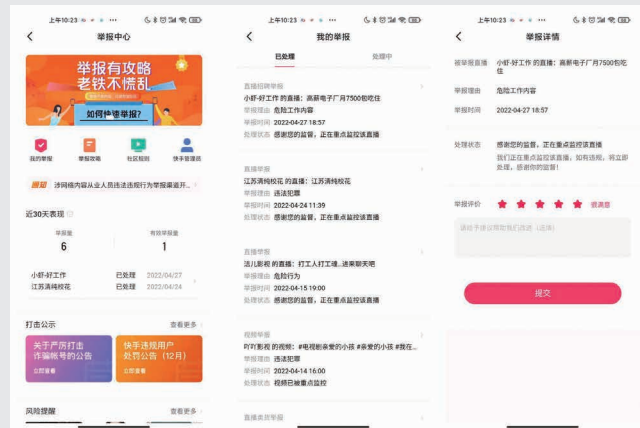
上午10:23

举报中心

举报有攻略
老铁不慌乱

如何快速举报?

我的举报　举报攻略　社区规则　快手管理员

通知　涉网络内容从业人员违法规行为举报渠道开...

近30天表现

举报量
6

有效举报量
1

小虾-好工作　已处理　2022/04/27

江苏满纯校花　已处理　2022/04/24

打击公示　查看更多

关于严厉打击诈骗账号的公告
立即查看

快手违规用户处罚公告(12月)
立即查看

风险提醒　查看更多

上午10:23

我的举报

已处理　处理中

直播招聘举报
小虾-好工作 的直播: 高薪电子厂月7500包吃住
举报理由　危险工作内容
举报时间　2022-04-27 18:57
处理状态　感谢您的监督，正在重点监控该直播

直播举报
江苏满纯校花 的直播: 江苏满纯校花
举报理由　违法犯罪
举报时间　2022-04-24 11:39
处理状态　感谢您的监督，正在重点监控该直播

直播举报
法儿影视 的直播: 打工人打工魂...进来聊天吧
举报理由　危险行为
举报时间　2022-04-15 19:00
处理状态　感谢您的监督，正在重点监控该直播

视频举报
PYT影视 的视频: #电视剧亲爱的小孩 #亲爱的小孩 #我在...
举报理由　违法犯罪
举报时间　2022-04-14 16:00
处理状态　视频已被重点监控

直播间类举报

上午10:23

举报详情

被举报直播　小虾-好工作 的直播: 高薪电子厂月7500包吃住

举报理由　危险工作内容

举报时间　2022-04-27 18:57

处理状态　感谢您的监督，正在重点监控该直播
我们正在重点监控该直播，如有违规，将立即处理，感谢你的监督!

举报评价　很满意

请对本次处理结果进行评价(选填)

提交